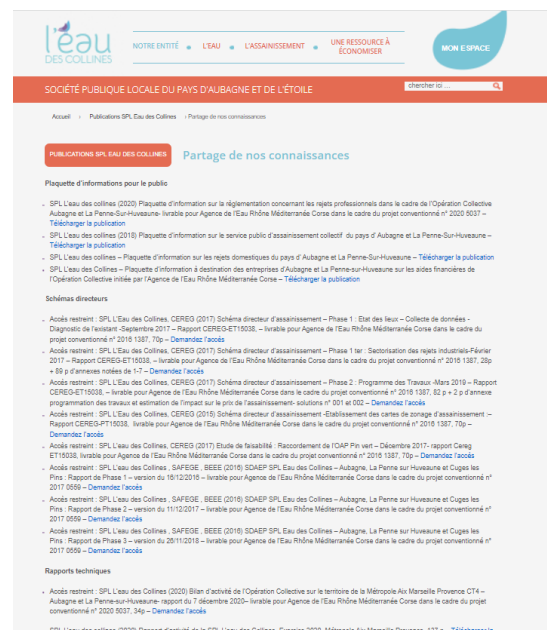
l'eau DES COLLINES

NOTRE ENTITÉ · L'EAU · L'ASSAINISSEMENT · UNE RESSOURCE À ÉCONOMISER

MON ESPACE

SOCIÉTÉ PUBLIQUE LOCALE DU PAYS D'AUBAGNE ET DE L'ÉTOILE

chercher ici ...

Accueil › Publications SPL Eau des Collines › Partage de nos connaissances

PUBLICATIONS SPL EAU DES COLLINES

Partage de nos connaissances

Plaquette d'informations pour le public

- SPL L'eau des collines (2020) Plaquette d'information sur la réglementation concernant les rejets professionnels dans le cadre de l'Opération Collective Aubagne et La Penne-Sur-Huveaune- livrable pour Agence de l'Eau Rhône Méditerranée Corse dans le cadre du projet conventionné n° 2020 5037 – Télécharger la publication
- SPL L'eau des collines (2018) Plaquette d'information sur le service public d'assainissement collectif du pays d'Aubagne et La Penne-Sur-Huveaune – Télécharger la publication
- SPL L'eau des collines – Plaquette d'information sur les rejets domestiques du pays d'Aubagne et La Penne-Sur-Huveaune – Télécharger la publication
- SPL L'eau des Collines – Plaquette d'information à destination des entreprises d'Aubagne et La Penne-sur-Huveaune sur les aides financières de l'Opération Collective initiée par l'Agence de l'Eau Rhône Méditerranée Corse – Télécharger la publication

Schémas directeurs

- Accès restreint : SPL L'eau des Collines, CEREG (2017) Schéma directeur d'assainissement – Phase 1 : Etat des lieux – Collecte de données - Diagnostic de l'existant -Septembre 2017 – Rapport CEREG-ET15038, – livrable pour Agence de l'Eau Rhône Méditerranée Corse dans le cadre du projet conventionné n° 2016 1387, 70p – Demandez l'accès
- Accès restreint : SPL L'eau des Collines, CEREG (2017) Schéma directeur d'assainissement – Phase 1 ter : Sectorisation des rejets industriels-Février 2017 – Rapport CEREG-ET15038, – livrable pour Agence de l'Eau Rhône Méditerranée Corse dans le cadre du projet conventionné n° 2016 1387, 28p + 89 p d'annexes notées de 1-7 – Demandez l'accès
- Accès restreint : SPL L'eau des Collines, CEREG (2017) Schéma directeur d'assainissement – Phase 2 : Programme des Travaux -Mars 2019 – Rapport CEREG-ET15038, – livrable pour Agence de l'Eau Rhône Méditerranée Corse dans le cadre du projet conventionné n° 2016 1387, 82 p + 2 p d'annexe programmation des travaux et estimation de l'impact sur le prix de l'assainissement- solutions n° 001 et 002 – Demandez l'accès
- Accès restreint : SPL L'eau des Collines, CEREG (2015) Schéma directeur d'assainissement -Etablissement des cartes de zonage d'assainissement – Rapport CEREG-FT15038, livrable pour Agence de l'Eau Rhône Méditerranée Corse dans le cadre du projet conventionné n° 2016 1387, 70p – Demandez l'accès
- Accès restreint : SPL L'eau des Collines, CEREG (2017) Etude de faisabilité : Raccordement de l'OAP Pin vert – Décembre 2017- rapport Cereg ET15038, livrable pour Agence de l'Eau Rhône Méditerranée Corse dans le cadre du projet conventionné n° 2016 1387, 70p – Demandez l'accès
- Accès restreint : SPL L'eau des Collines , SAFEGE , BEEE (2016) SDAEP SPL Eau des Collines – Aubagne, La Penne sur Huveaune et Cuges les Pins : Rapport de Phase 1 – version du 16/12/2016 – livrable pour Agence de l'Eau Rhône Méditerranée Corse dans le cadre du projet conventionné n° 2017 0559 – Demandez l'accès
- Accès restreint : SPL L'eau des Collines , SAFEGE , BEEE (2016) SDAEP SPL Eau des Collines – Aubagne, La Penne sur Huveaune et Cuges les Pins : Rapport de Phase 2 – version du 11/12/2017 – livrable pour Agence de l'Eau Rhône Méditerranée Corse dans le cadre du projet conventionné n° 2017 0559 – Demandez l'accès
- Accès restreint : SPL L'eau des Collines , SAFEGE , BEEE (2016) SDAEP SPL Eau des Collines – Aubagne, La Penne sur Huveaune et Cuges les Pins : Rapport de Phase 3 – version du 28/11/2018 – livrable pour Agence de l'Eau Rhône Méditerranée Corse dans le cadre du projet conventionné n° 2017 0559 – Demandez l'accès

Rapports techniques

- Accès restreint : SPL L'eau des Collines (2020) Bilan d'activité de l'Opération Collective sur le territoire de la Métropole Aix Marseille Provence CT4 – Aubagne et La Penne-sur-Huveaune- rapport du 7 décembre 2020– livrable pour Agence de l'Eau Rhône Méditerranée Corse dans le cadre du projet conventionné n° 2020 5037, 34p – Demandez l'accès

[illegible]